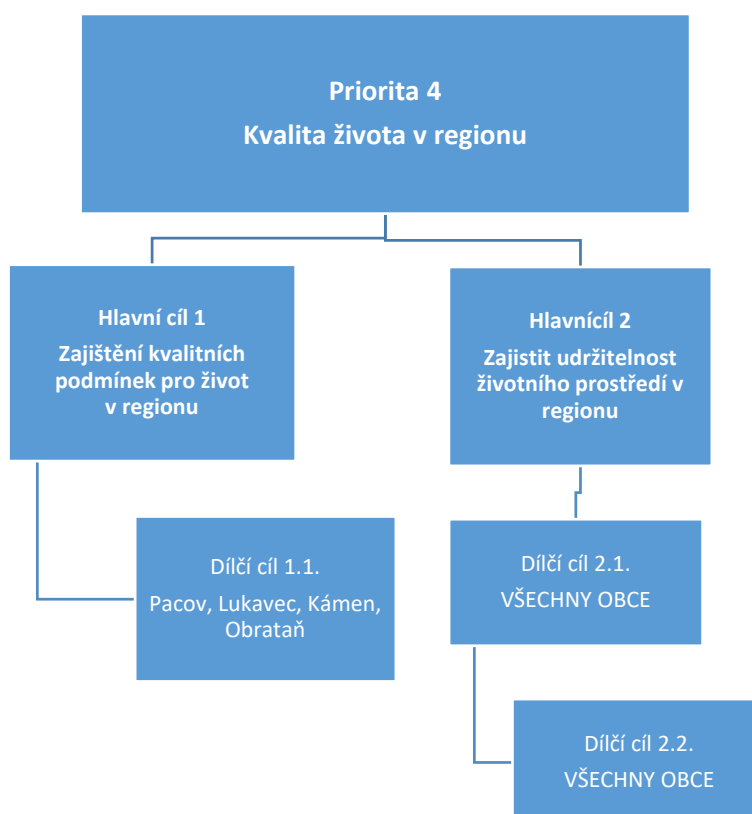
Priorita 4
Kvalita života v regionu

Hlavní cíl 1
Zajištění kvalitních podmínek pro život v regionu

Hlavnícíl 2
Zajistit udržitelnost životního prostředí v regionu

Dílčí cíl 1.1.
Pacov, Lukavec, Kámen, Obrataň

Dílčí cíl 2.1.
VŠECHNY OBCE

Dílčí cíl 2.2.
VŠECHNY OBCE